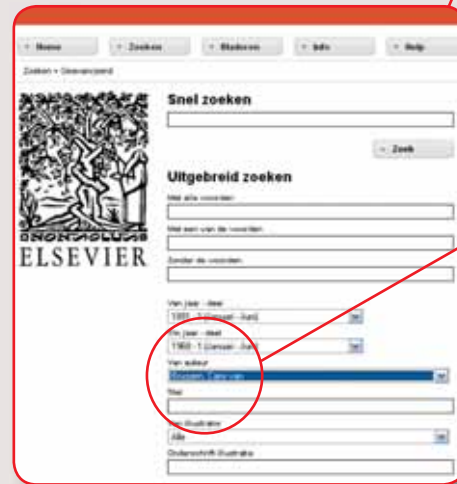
Home
Zoeken
Bladeren
Info
Help

Zoeken » Geavanceerd

ELSEVIER

Snel zoeken

Zoek

Uitgebreid zoeken

Met alle woorden

Met een van de woorden

Zonder de woorden

Van jaar - deel
1950 - 1 (Januari - Juni)

Tot jaar - deel
1960 - 1 (Januari - Juni)

Van auteur
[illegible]

Titel

Van illustrator
Alle

Onderschrift illustratie